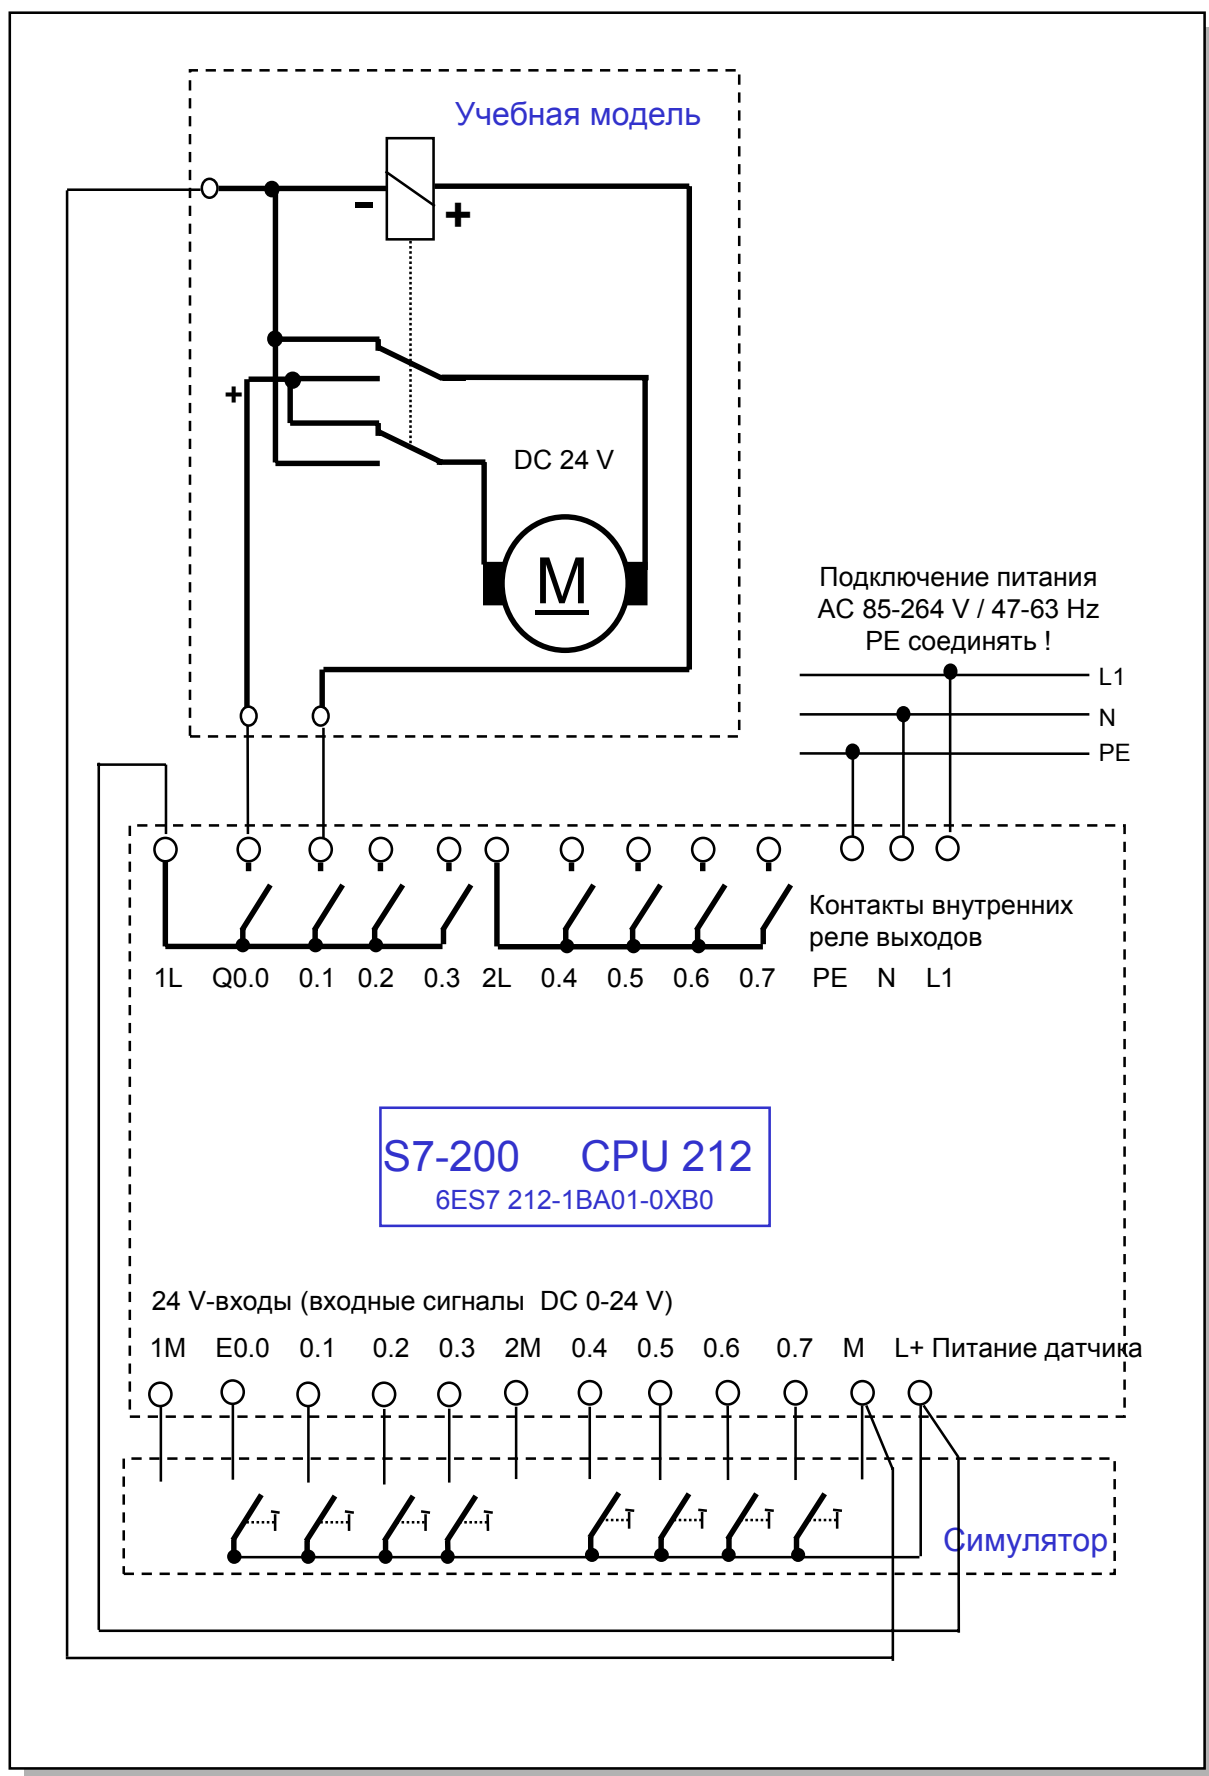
Учебная модель

–

+

+

DC 24 V

M

Подключение питания
AC 85-264 V / 47-63 Hz
PE соединять !

L1

N

PE

Контакты внутренних реле выходов

1L Q0.0 0.1 0.2 0.3 2L 0.4 0.5 0.6 0.7 PE N L1

S7-200 CPU 212
6ES7 212-1BA01-0XB0

24 V-входы (входные сигналы DC 0-24 V)

1M E0.0 0.1 0.2 0.3 2M 0.4 0.5 0.6 0.7 M L+ Питание датчика

Симулятор